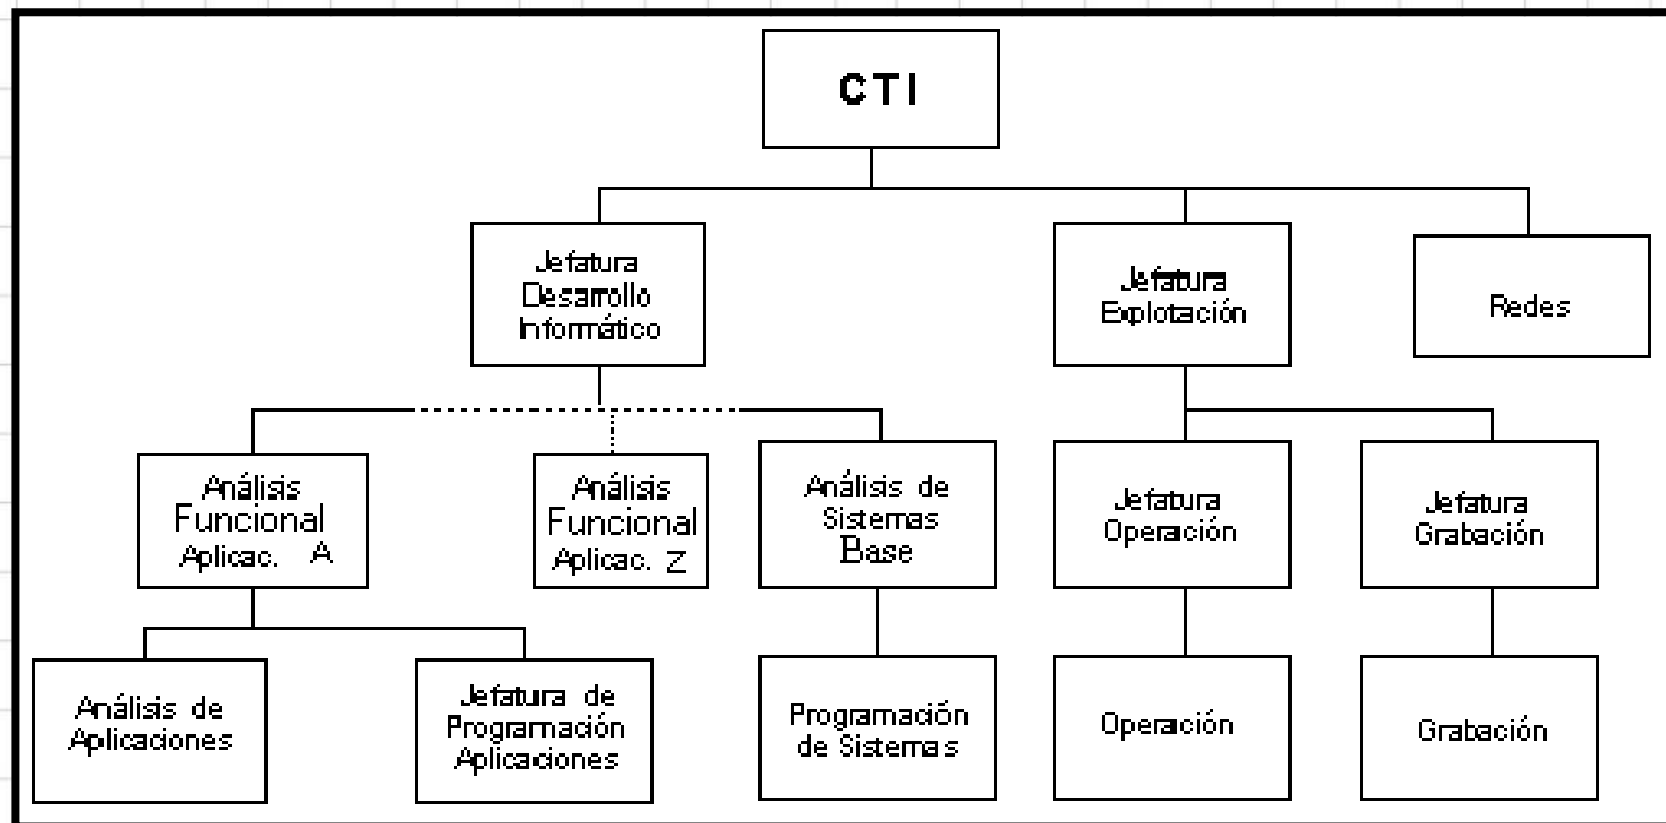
CTI

Jefatura Desarrollo Informático

Jefatura Explotación

Redes

Análisis Funcional Aplicac. A

Análisis Funcional Aplicac. Z

Análisis de Sistemas Base

Jefatura Operación

Jefatura Grabación

Análisis de Aplicaciones

Jefatura de Programación Aplicaciones

Programación de Sistemas

Operación

Grabación